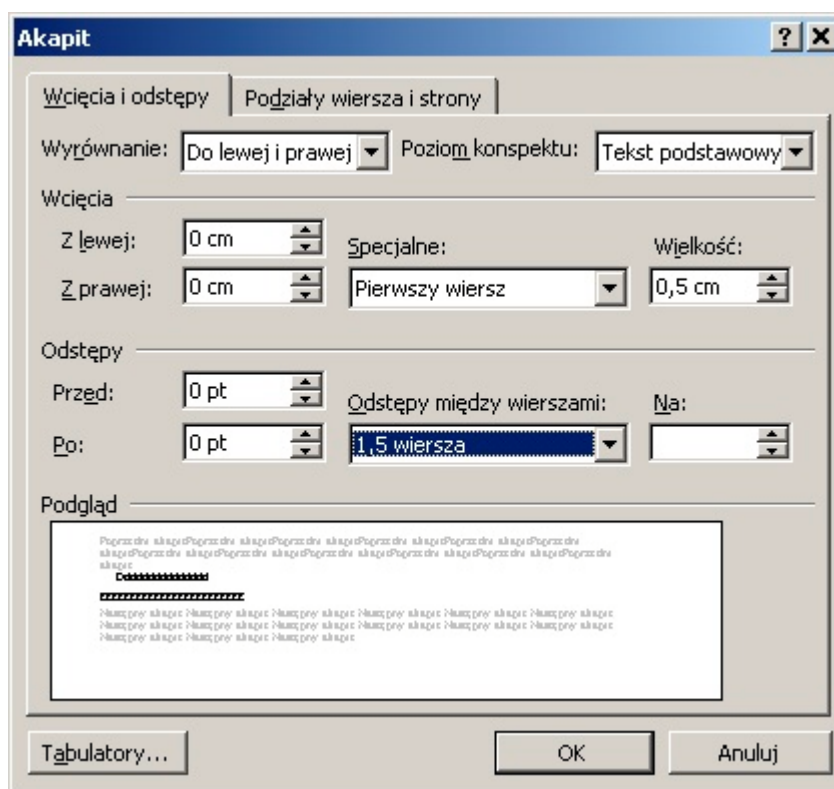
Akapit

? X

Wcięcia i odstępy

Podziały wiersza i strony

Wyrównanie: Do lewej i prawej

Poziom konspektu: Tekst podstawowy

Wcięcia

Z lewej: 0 cm

Z prawej: 0 cm

Specjalne: Pierwszy wiersz

Wielkość: 0,5 cm

Odstępy

Przed: 0 pt

Po: 0 pt

Odstępy między wierszami: 1,5 wiersza

Na:

Podgląd

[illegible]

Tabulatory...

OK

Anuluj